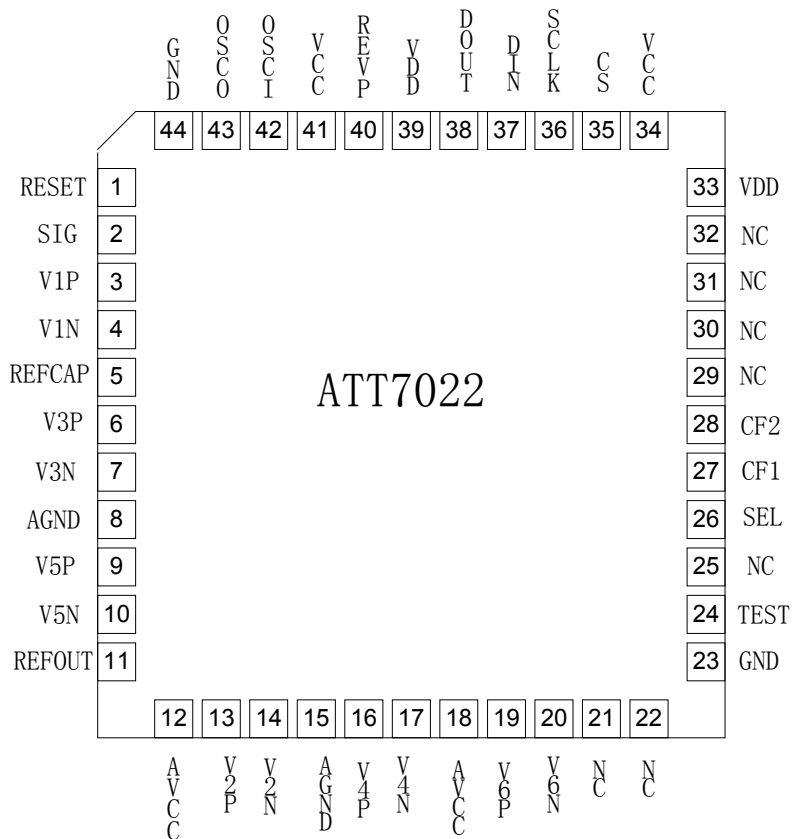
GND OSCO OSCI VCC REVP VDD DOUT DIN SCLK CS VCC

44 43 42 41 40 39 38 37 36 35 34

RESET 1
SIG 2
V1P 3
V1N 4
REFCAP 5
V3P 6
V3N 7
AGND 8
V5P 9
V5N 10
REFOUT 11

33 VDD
32 NC
31 NC
30 NC
29 NC
28 CF2
27 CF1
26 SEL
25 NC
24 TEST
23 GND

ATT7022

12 13 14 15 16 17 18 19 20 21 22

AVCC V2P V2N AGND V4P V4N AVCC V6P V6N NC NC